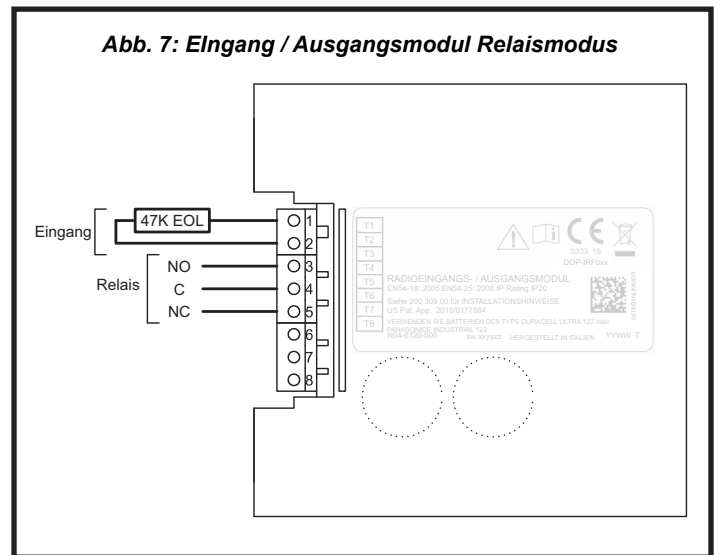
Abb. 7: EIngang / Ausgangsmodul Relaismodus

Eingang

47K EOL

Relais

NO

C

NC

1
2
3
4
5
6
7
8

T1
T2
T3
T4
T5
T6
T7
T8

0333 19
DOP-IRF0xx

RADIOEINGANGS- / AUSGANGSMODUL
EN54-18: 2005 EN54-25: 2008 IP-Rating IP20

Siehe 200 309 00 für INSTALLATIONSHINWEISE
US Pat. App. 2010/0177684

VERWENDEN SIE BATTERIEN DES TYPS DURACELL ULTRA 123 oder PANASONIC INDUSTRIAL 123
N04-6120-000 sw:xyyzz HERGESTELLT IN ITALIEN YYWW T

SERIENNUMMER